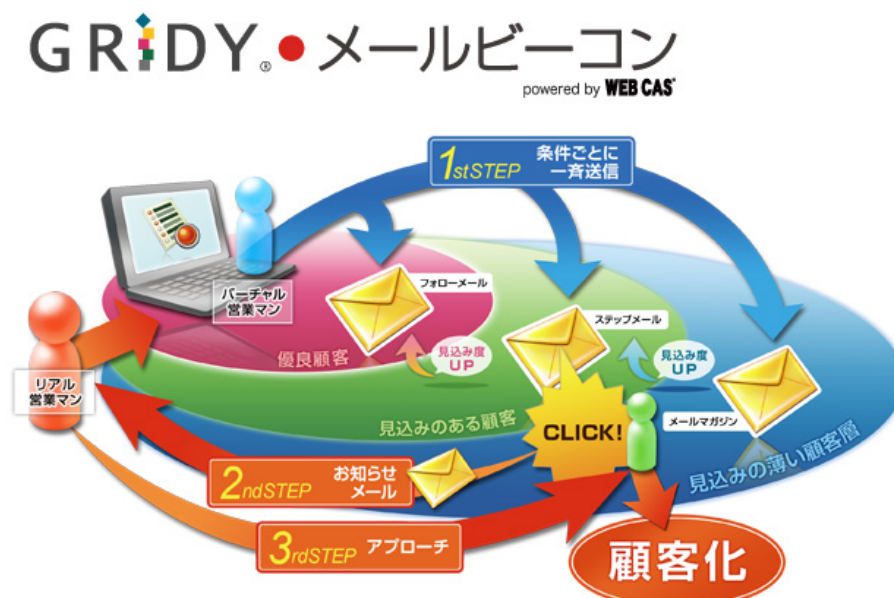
GRIDY® メールビーコン
powered by WEB CAS

1stSTEP 条件ごとに一斉送信

バーチャル営業マン

フォローメール

ステップメール

優良顧客

見込み度UP

見込み度UP

リアル営業マン

見込みのある顧客

CLICK!

メールマガジン

見込みの薄い顧客層

2ndSTEP お知らせメール

3rdSTEP アプローチ

顧客化